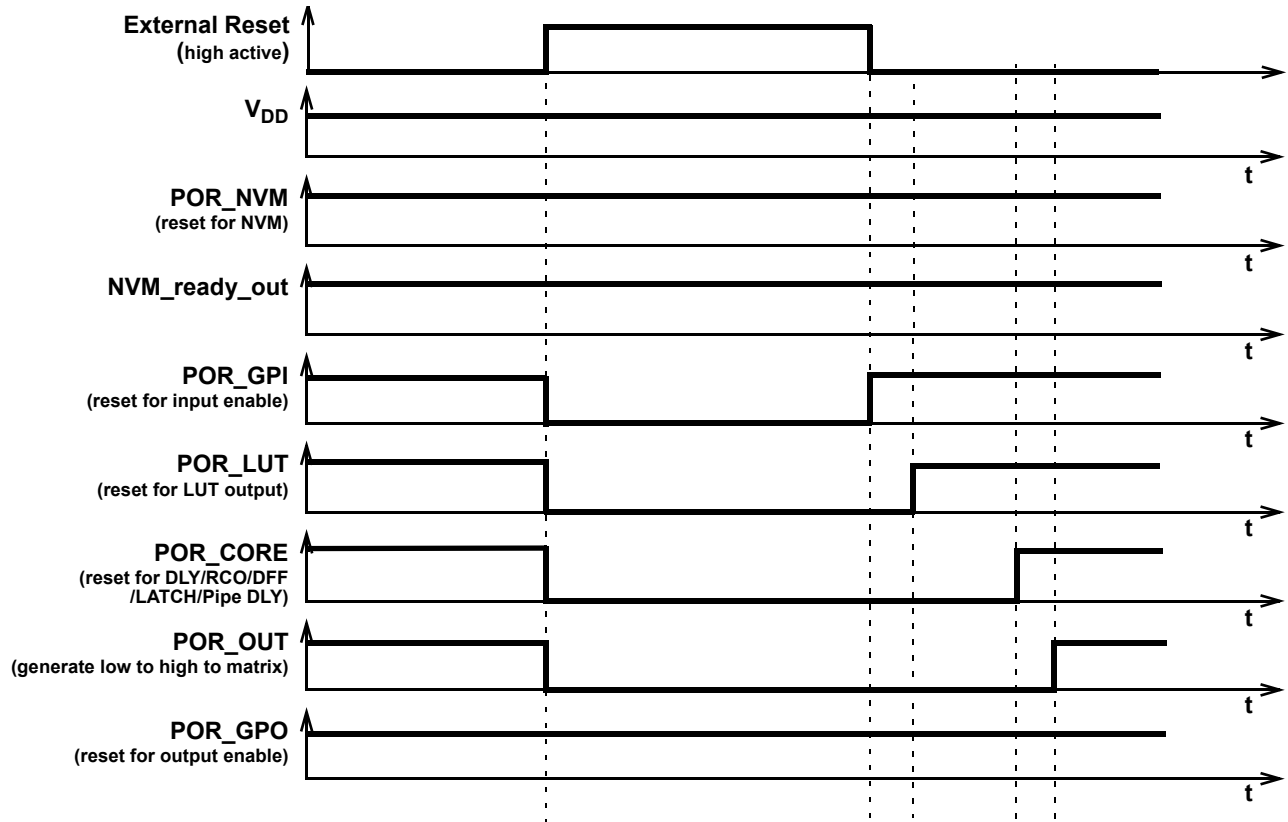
External Reset
(high active)

$V_{DD}$

t

POR_NVM
(reset for NVM)

t

NVM_ready_out

t

POR_GPI
(reset for input enable)

t

POR_LUT
(reset for LUT output)

t

POR_CORE
(reset for DLY/RCO/DFF /LATCH/Pipe DLY)

t

POR_OUT
(generate low to high to matrix)

t

POR_GPO
(reset for output enable)

t